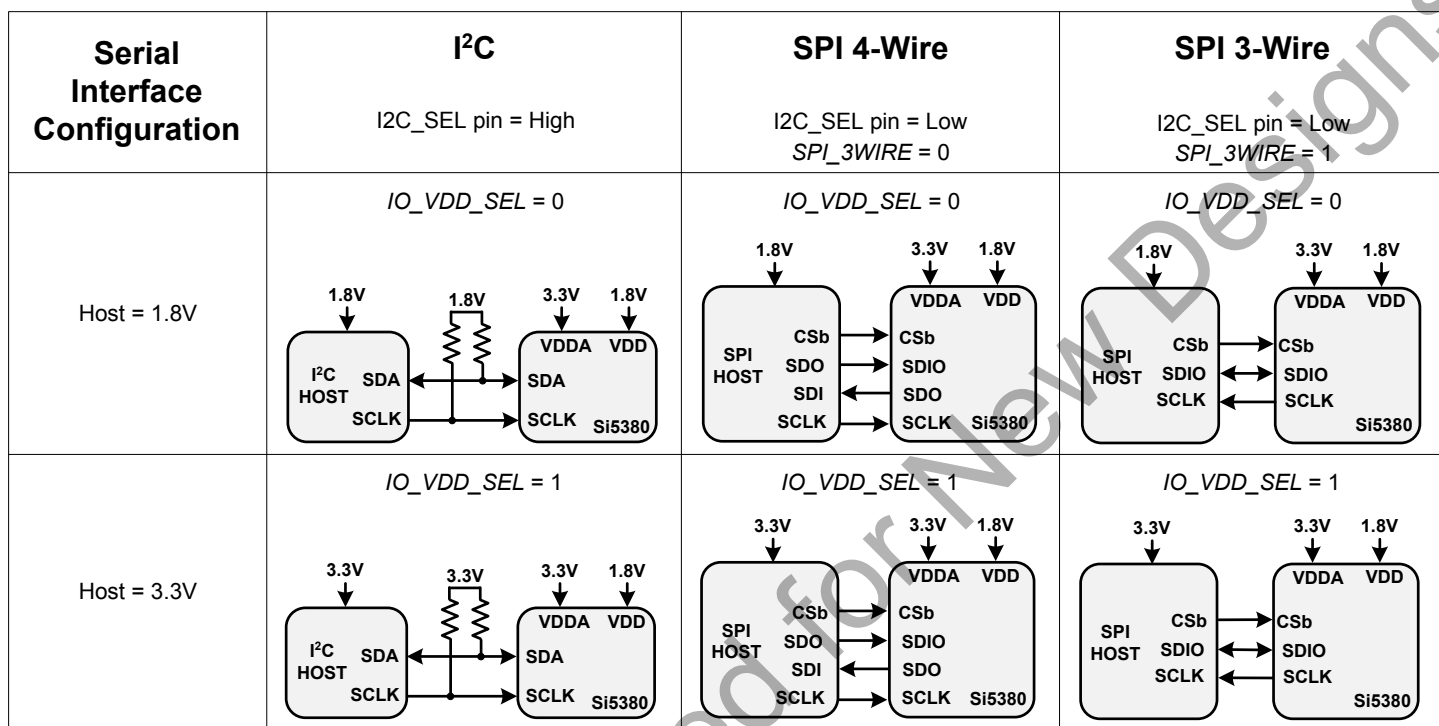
| Serial Interface Configuration | I²C<br>I2C_SEL pin = High | SPI 4-Wire<br>I2C_SEL pin = Low<br>*SPI_3WIRE* = 0 | SPI 3-Wire<br>I2C_SEL pin = Low<br>*SPI_3WIRE* = 1 |
|---|---|---|---|
| Host = 1.8V | *IO_VDD_SEL* = 0<br>1.8V 1.8V 3.3V 1.8V<br>VDDA VDD<br>I²C HOST SDA SCLK<br>SDA SCLK Si5380 | *IO_VDD_SEL* = 0<br>1.8V 3.3V 1.8V<br>VDDA VDD<br>SPI HOST CSb SDO SDI SCLK<br>CSb SDIO SDO SCLK Si5380 | *IO_VDD_SEL* = 0<br>1.8V 3.3V 1.8V<br>VDDA VDD<br>SPI HOST CSb SDIO SCLK<br>CSb SDIO SCLK Si5380 |
| Host = 3.3V | *IO_VDD_SEL* = 1<br>3.3V 3.3V 3.3V 1.8V<br>VDDA VDD<br>I²C HOST SDA SCLK<br>SDA SCLK Si5380 | *IO_VDD_SEL* = 1<br>3.3V 3.3V 1.8V<br>VDDA VDD<br>SPI HOST CSb SDO SDI SCLK<br>CSb SDIO SDO SCLK Si5380 | *IO_VDD_SEL* = 1<br>3.3V 3.3V 1.8V<br>VDDA VDD<br>SPI HOST CSb SDIO SCLK<br>CSb SDIO SCLK Si5380 |

Not Recommended for New Designs